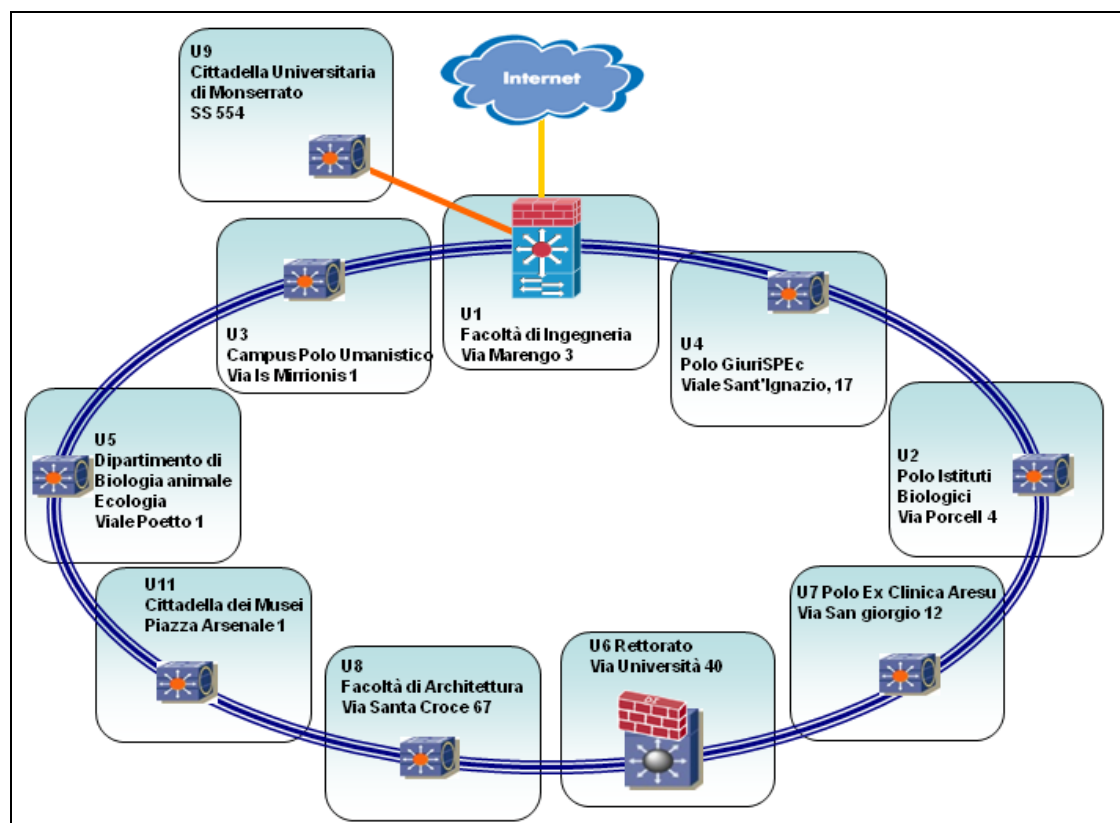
U9
Cittadella Universitaria di Monserrato
SS 554

Internet

U3
Campus Polo Umanistico
Via Is Mirrionis 1

U1
Facoltà di Ingegneria
Via Marengo 3

U4
Polo GiuriSPEc
Viale Sant'Ignazio, 17

U5
Dipartimento di Biologia animale Ecologia
Viale Poetto 1

U2
Polo Istituti Biologici
Via Porcell 4

U11
Cittadella dei Musei
Piazza Arsenale 1

U7 Polo Ex Clinica Aresu
Via San giorgio 12

U8
Facoltà di Architettura
Via Santa Croce 67

U6 Rettorato
Via Università 40